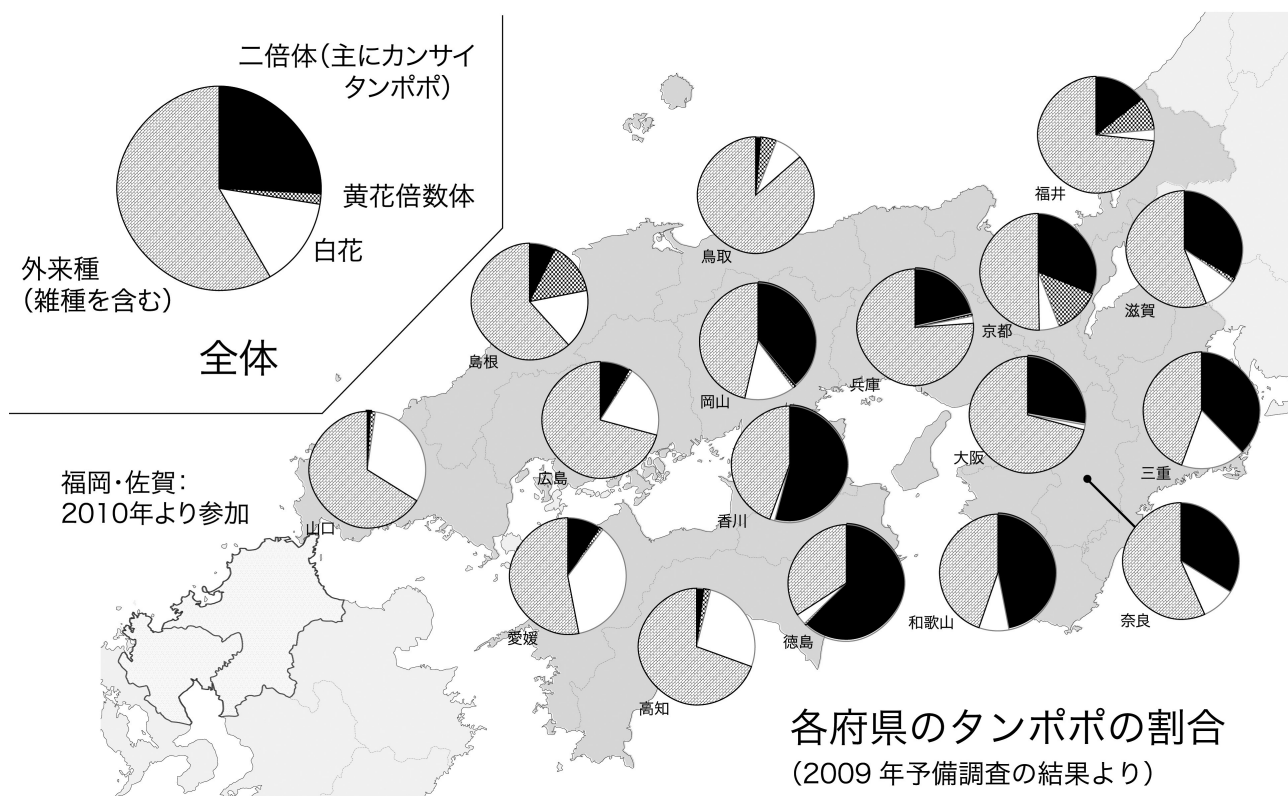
二倍体(主にカンサイタンポポ)

黄花倍数体

白花

外来種(雑種を含む)

全体

福岡・佐賀:2010年より参加

福井

鳥取

滋賀

京都

島根

兵庫

岡山

大阪

三重

広島

山口

香川

愛媛

徳島

和歌山

奈良

高知

各府県のタンポポの割合
(2009 年予備調査の結果より)